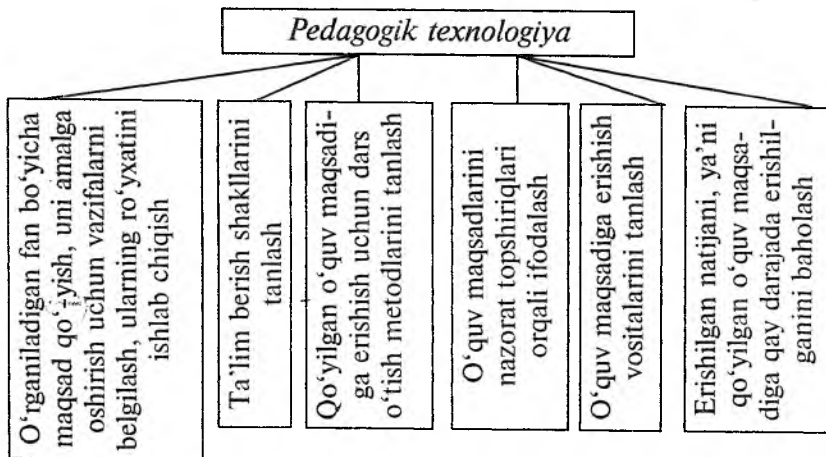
Pedagogik texnologiya

O'rganiladigan fan bo'yicha maqsad qo'yish, uni amalga oshirish uchun vazifalarni belgilash, ularning ro'yxatini ishlab chiqish

Ta'lim berish shakllarini tanlash

Qo'yilgan o'quv maqsadiga erishish uchun dars o'tish metodlarini tanlash

O'quv maqsadlarini nazorat topshiriqlari orqali ifodalash

O'quv maqsadiga erishish vositalarini tanlash

Erishilgan natijani, ya'ni qo'yilgan o'quv maqsadiga qay darajada erishilganini baholash